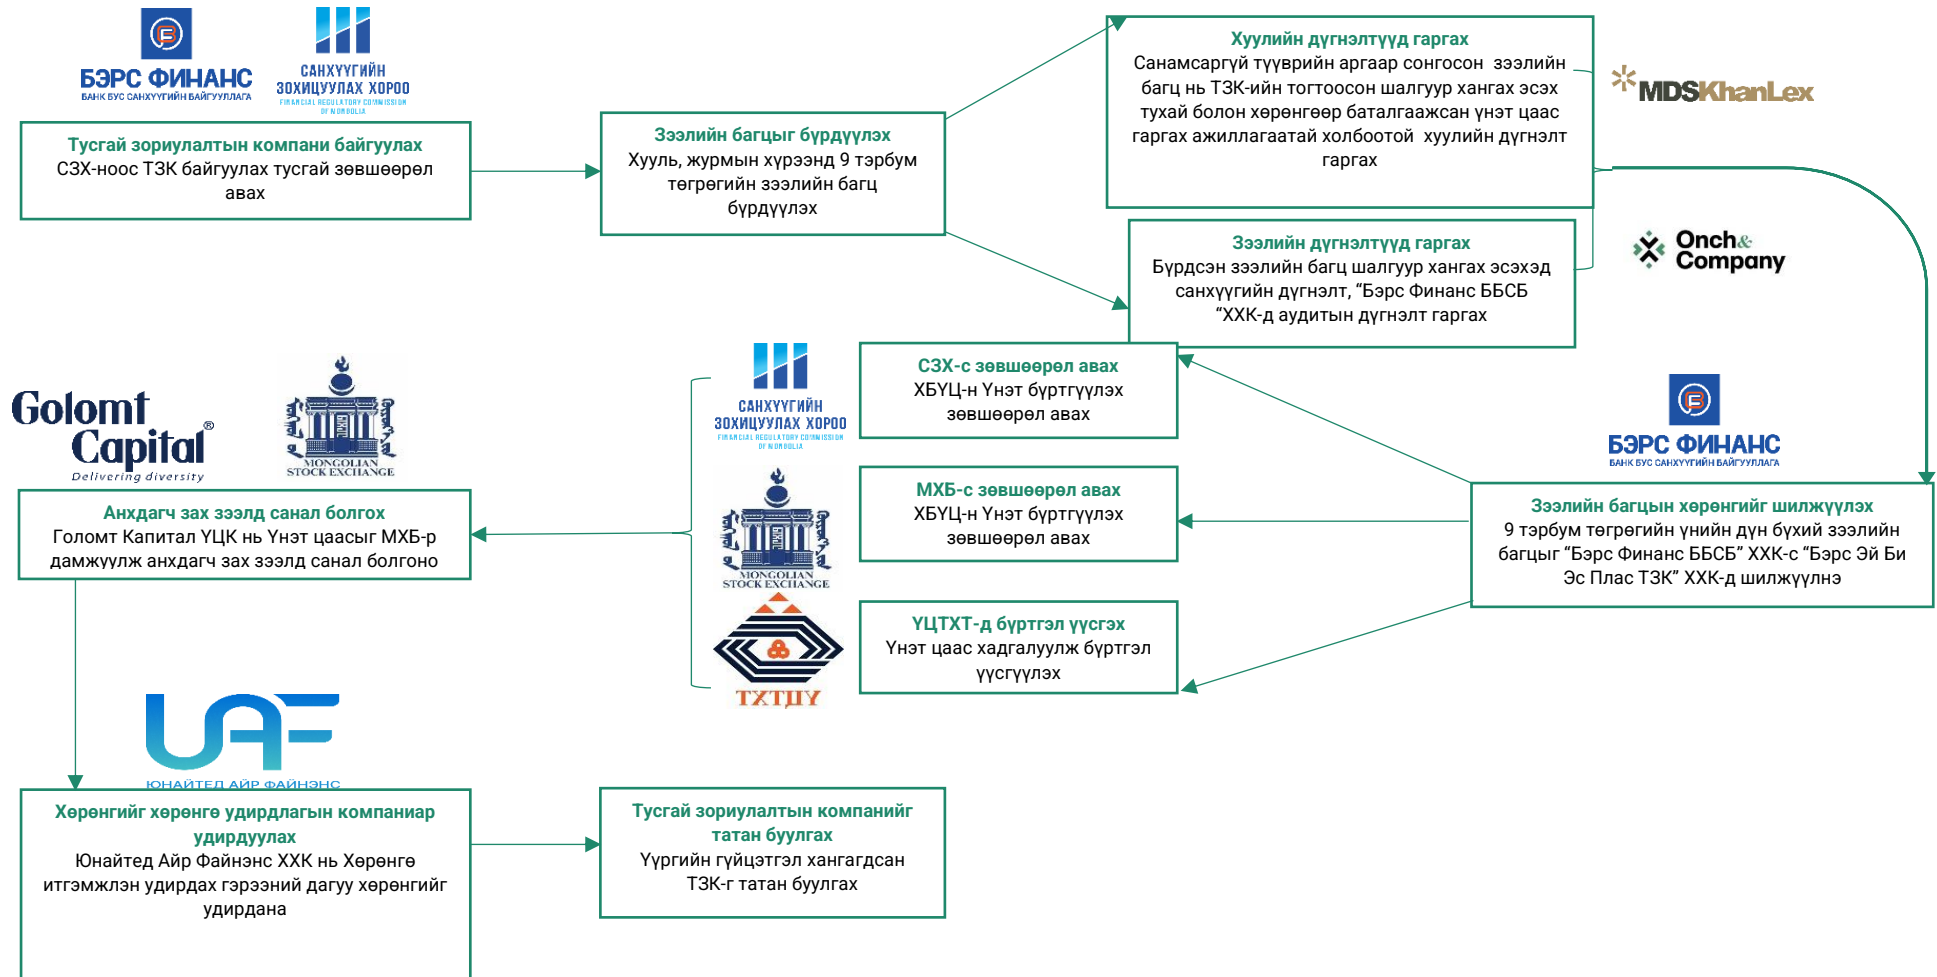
БЭРС ФИНАНС
БАНК БУС САНХҮҮГИЙН БАЙГУУЛЛАГА

САНХҮҮГИЙН ЗОХИЦУУЛАХ ХОРОО
FINANCIAL REGULATORY COMMISSION OF MONGOLIA

Тусгай зориулалтын компани байгуулах
СЗХ-ноос ТЗК байгуулах тусгай зөвшөөрөл авах

Зээлийн багцыг бүрдүүлэх
Хууль, журмын хүрээнд 9 тэрбум төгрөгийн зээлийн багц бүрдүүлэх

Хуулийн дүгнэлтүүд гаргах
Санамсаргүй түүврийн аргаар сонгосон зээлийн багц нь ТЗК-ийн тогтоосон шалгуур хангах эсэх тухай болон хөрөнгөөр баталгаажсан үнэт цаас гаргах ажиллагаатай холбоотой хуулийн дүгнэлт гаргах

MDSKhanLex

Зээлийн дүгнэлтүүд гаргах
Бүрдсэн зээлийн багц шалгуур хангах эсэхэд санхүүгийн дүгнэлт, “Бэрс Финанс ББСБ “ХХК-д аудитын дүгнэлт гаргах

Onch& Company

Golomt Capital®
Delivering diversity

MONGOLIAN STOCK EXCHANGE

САНХҮҮГИЙН ЗОХИЦУУЛАХ ХОРОО
FINANCIAL REGULATORY COMMISSION OF MONGOLIA

СЗХ-с зөвшөөрөл авах
ХБҮЦ-н Үнэт бүртгүүлэх зөвшөөрөл авах

БЭРС ФИНАНС
БАНК БУС САНХҮҮГИЙН БАЙГУУЛЛАГА

Анхдагч зах зээлд санал болгох
Голомт Капитал ҮЦК нь Үнэт цаасыг МХБ-р дамжуулж анхдагч зах зээлд санал болгоно

MONGOLIAN STOCK EXCHANGE

МХБ-с зөвшөөрөл авах
ХБҮЦ-н Үнэт бүртгүүлэх зөвшөөрөл авах

Зээлийн багцын хөрөнгийг шилжүүлэх
9 тэрбум төгрөгийн үнийн дүн бүхий зээлийн багцыг “Бэрс Финанс ББСБ” ХХК-с “Бэрс Эй Би Эс Плас ТЗК” ХХК-д шилжүүлнэ

ТХТІІУ

ҮЦТХТ-д бүртгэл үүсгэх
Үнэт цаас хадгалуулж бүртгэл үүсгүүлэх

ЮНАЙТЕД АЙР ФАЙНЭНС

Хөрөнгийг хөрөнгө удирдлагын компаниар удирдуулах
Юнайтед Айр Файнэнс ХХК нь Хөрөнгө итгэмжлэн удирдах гэрээний дагуу хөрөнгийг удирдана

Тусгай зориулалтын компанийг татан буулгах
Үүргийн гүйцэтгэл хангагдсан ТЗК-г татан буулгах